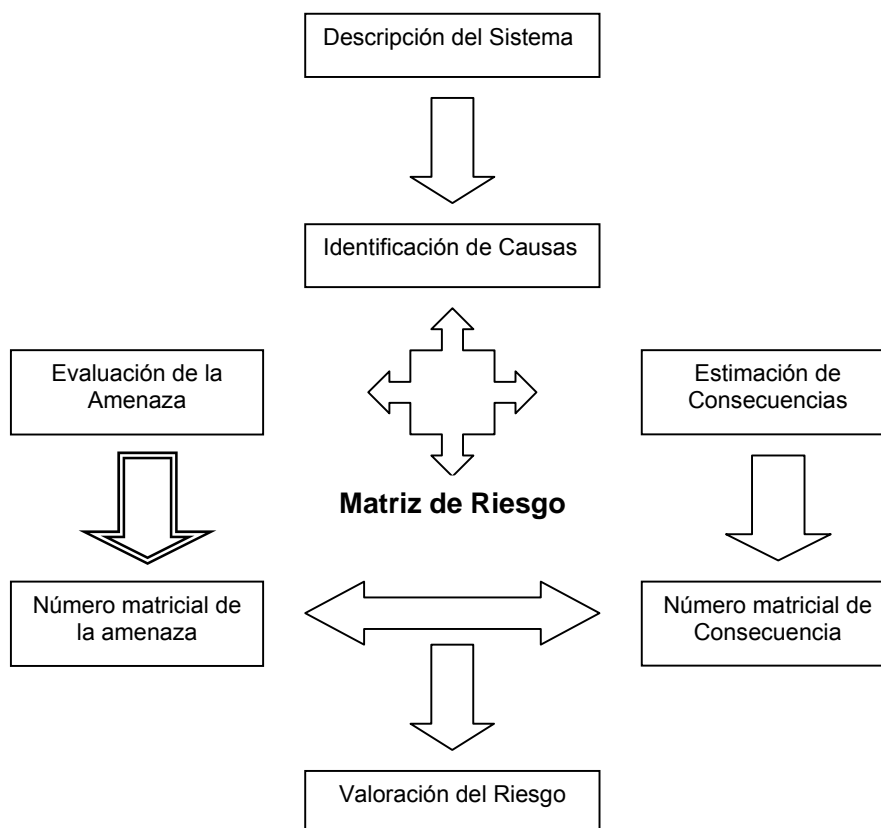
Descripción del Sistema

Identificación de Causas

Evaluación de la Amenaza

Estimación de Consecuencias

Matriz de Riesgo

Número matricial de la amenaza

Número matricial de Consecuencia

Valoración del Riesgo